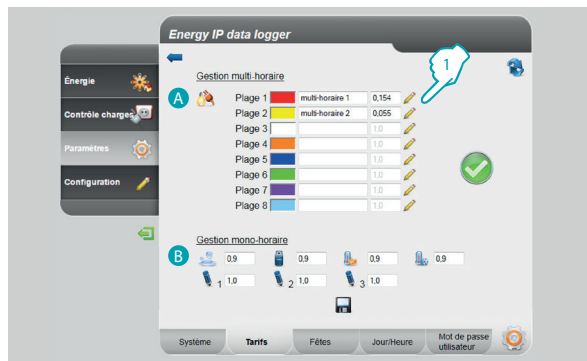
Energy IP data logger

Énergie

Contrôle charges

Paramètres

Configuration

1

Gestion multi-horaire

A

| | | | |
|---|---|---|---|
| Plage 1 | multi-horaire 1 | 0,154 | |
| Plage 2 | multi-horaire 2 | 0,055 | |
| Plage 3 | | 1,0 | |
| Plage 4 | | 1,0 | |
| Plage 5 | | 1,0 | |
| Plage 6 | | 1,0 | |
| Plage 7 | | 1,0 | |
| Plage 8 | | 1,0 | |

Gestion mono-horaire

B

0,9 0,9 0,9 0,9

1 1,0 2 1,0 3 1,0

Système Tarifs Fêtes Jour/Heure Mot de passe utilisateur